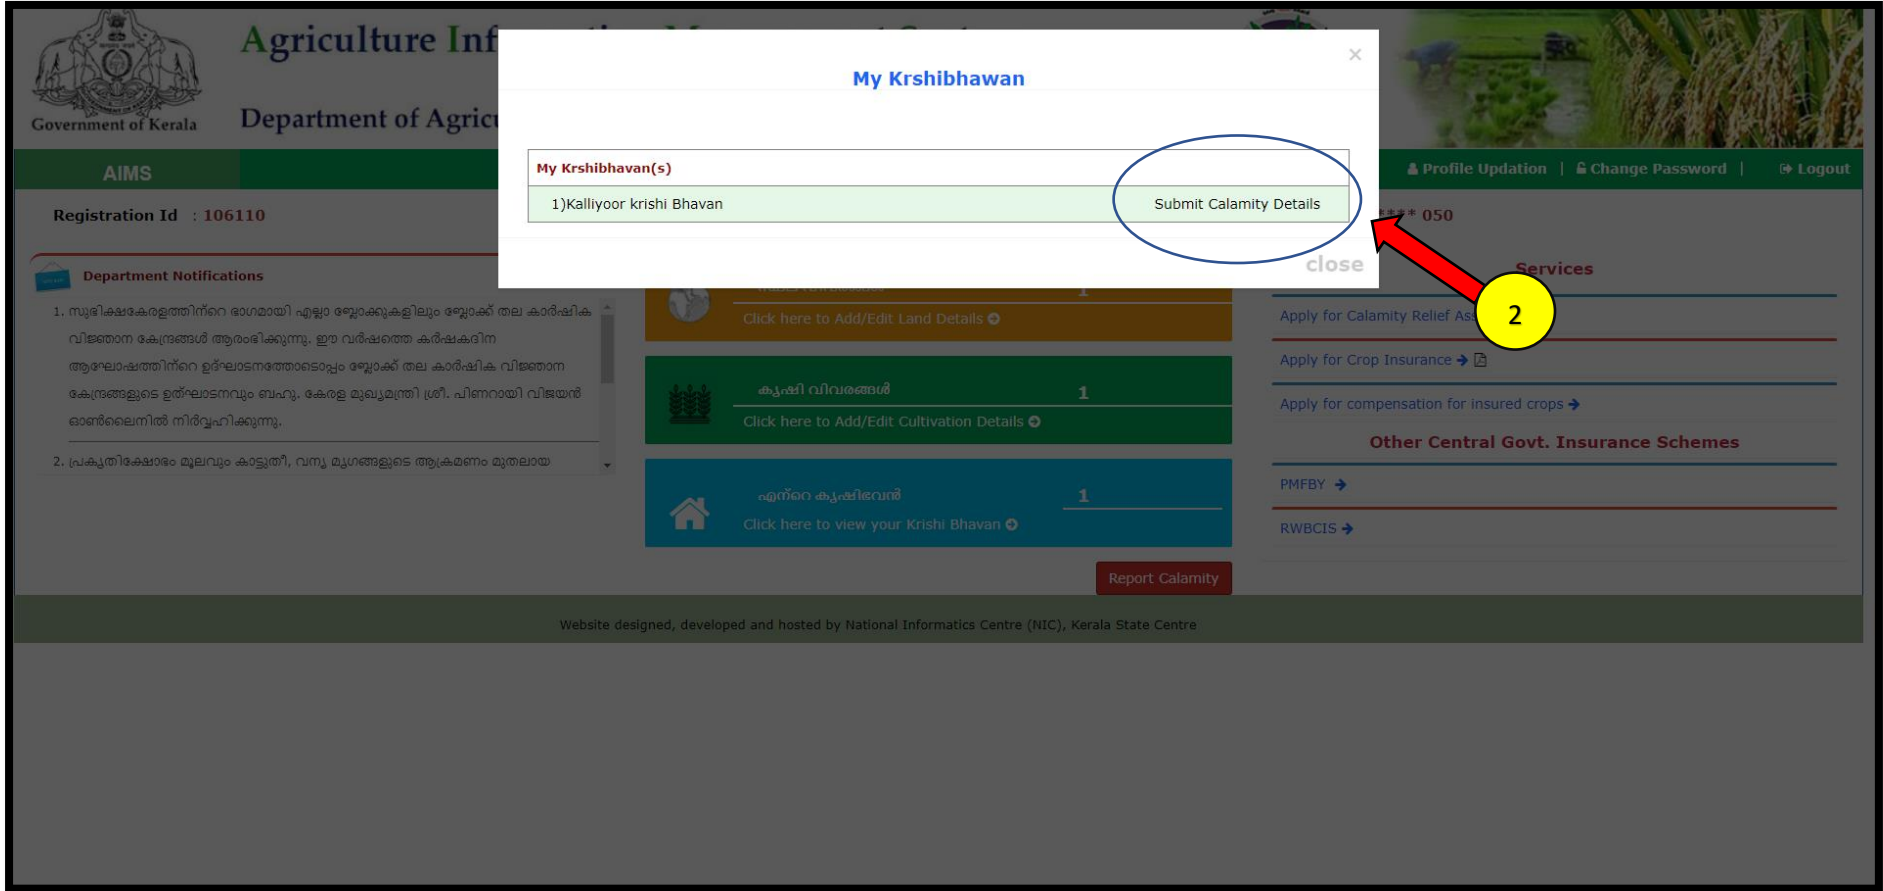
Government of Kerala

Agriculture Inf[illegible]

Department of Agric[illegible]

AIMS

Profile Updation | Change Password | Logout

Registration Id : 106110

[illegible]*** 050

Department Notifications

1. സുഭിക്ഷകേരളത്തിന്റെ ഭാഗമായി എല്ലാ ബ്ലോക്കുകളിലും ബ്ലോക്ക് തല കാർഷിക വിജ്ഞാന കേന്ദ്രങ്ങൾ ആരംഭിക്കുന്നു. ഈ വർഷത്തെ കർഷകദിന ആഘോഷത്തിന്റെ ഉദ്ഘാടനത്തോടൊപ്പം ബ്ലോക്ക് തല കാർഷിക വിജ്ഞാന കേന്ദ്രങ്ങളുടെ ഉദ്ഘാടനവും ബഹു. കേരള മുഖ്യമന്ത്രി ശ്രീ. പിണറായി വിജയൻ ഓൺലൈനിൽ നിർവ്വഹിക്കുന്നു.

2. പ്രകൃതിക്ഷോഭം മൂലവും കാട്ടുതീ, വന്യ മൃഗങ്ങളുടെ ആക്രമണം മുതലായ

My Krshibhawan

×

My Krshibhavan(s)

1)Kalliyoor krishi Bhavan

Submit Calamity Details

close

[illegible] 1

Click here to Add/Edit Land Details

കൃഷി വിവരങ്ങൾ 1

Click here to Add/Edit Cultivation Details

എന്റെ കൃഷിഭവൻ 1

Click here to view your Krishi Bhavan

Report Calamity

Services

Apply for Calamity Relief As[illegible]

Apply for Crop Insurance

Apply for compensation for insured crops

Other Central Govt. Insurance Schemes

PMFBY

RWBCIS

2

Website designed, developed and hosted by National Informatics Centre (NIC), Kerala State Centre